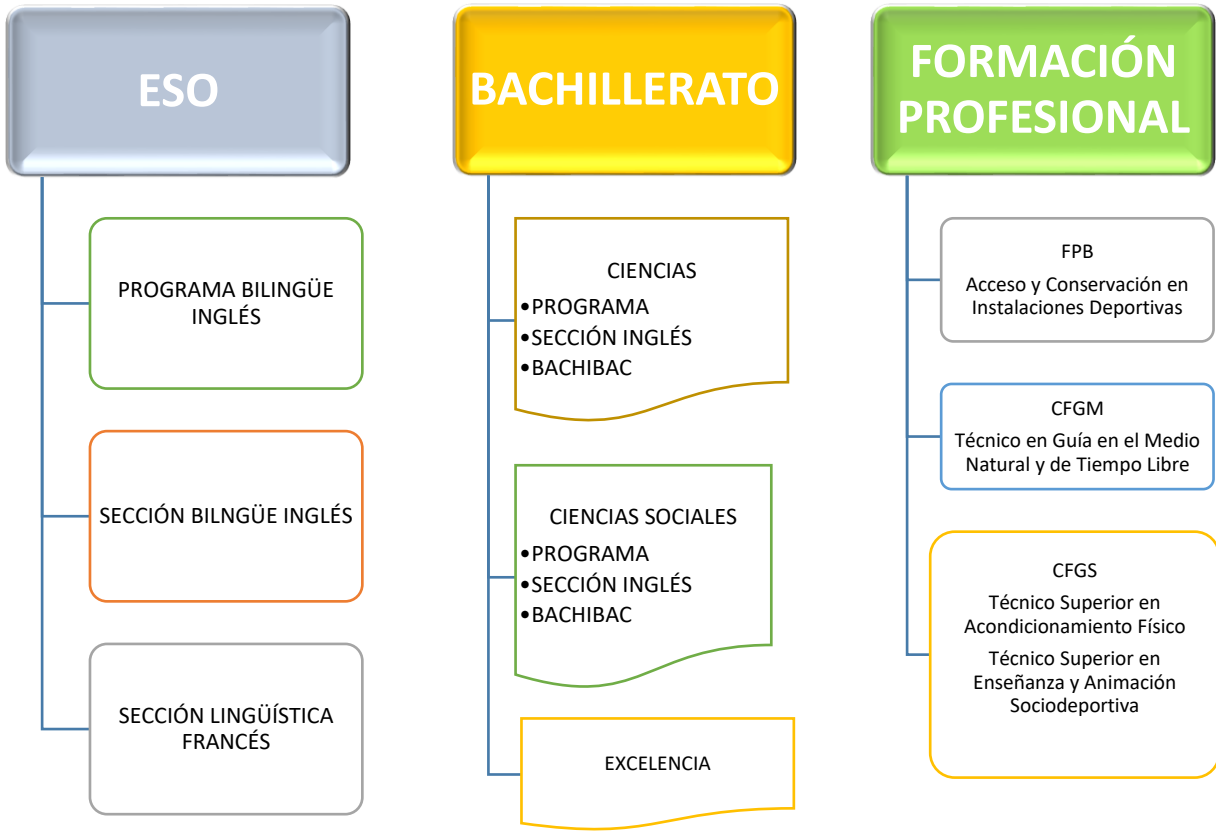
ESO

PROGRAMA BILINGÜE INGLÉS

SECCIÓN BILNGÜE INGLÉS

SECCIÓN LINGÜÍSTICA FRANCÉS

BACHILLERATO

CIENCIAS
•PROGRAMA
•SECCIÓN INGLÉS
•BACHIBAC

CIENCIAS SOCIALES
•PROGRAMA
•SECCIÓN INGLÉS
•BACHIBAC

EXCELENCIA

FORMACIÓN PROFESIONAL

FPB
Acceso y Conservación en Instalaciones Deportivas

CFGM
Técnico en Guía en el Medio Natural y de Tiempo Libre

CFGS
Técnico Superior en Acondicionamiento Físico
Técnico Superior en Enseñanza y Animación Sociodeportiva